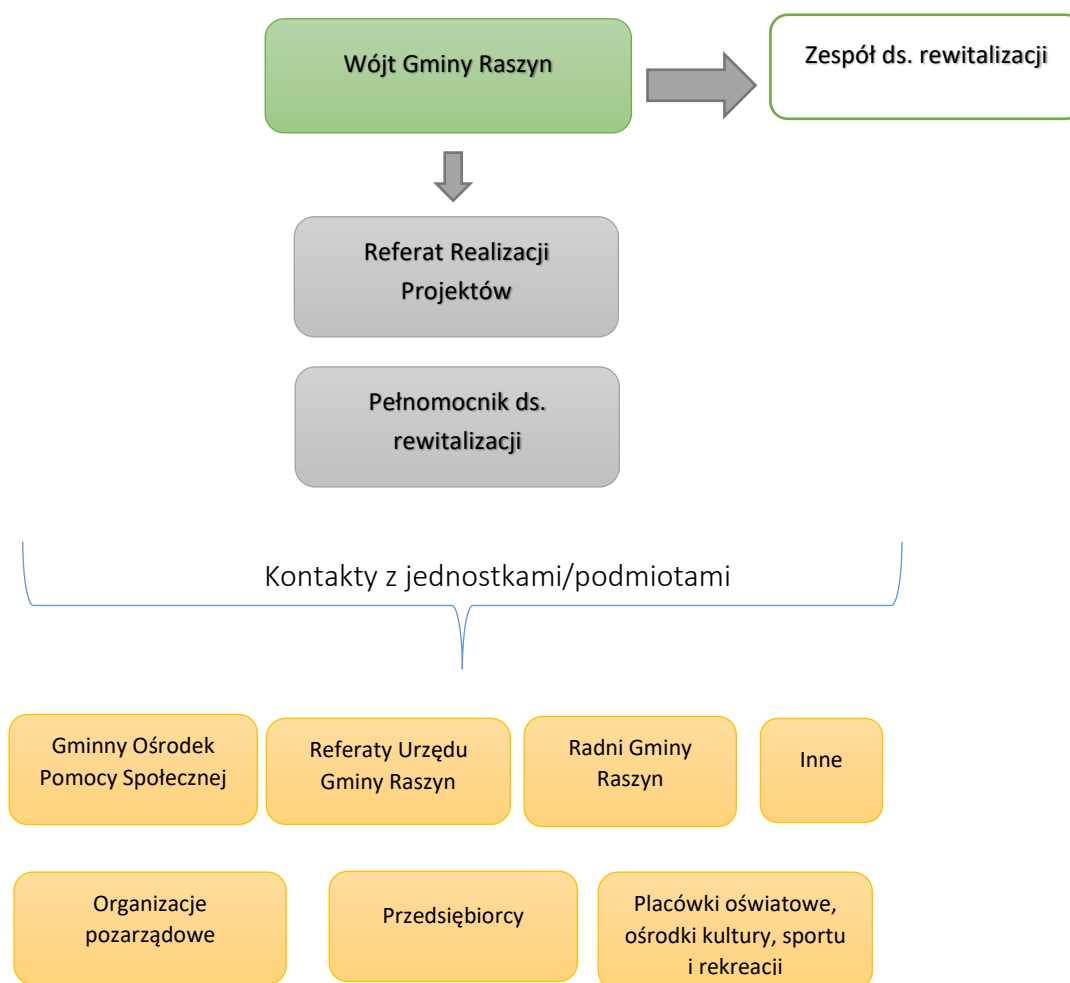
Wójt Gminy Raszyn

Zespół ds. rewitalizacji

Referat Realizacji Projektów

Pełnomocnik ds. rewitalizacji

Kontakty z jednostkami/podmiotami

Gminny Ośrodek Pomocy Społecznej

Referaty Urzędu Gminy Raszyn

Radni Gminy Raszyn

Inne

Organizacje pozarządowe

Przedsiębiorcy

Placówki oświatowe, ośrodki kultury, sportu i rekreacji